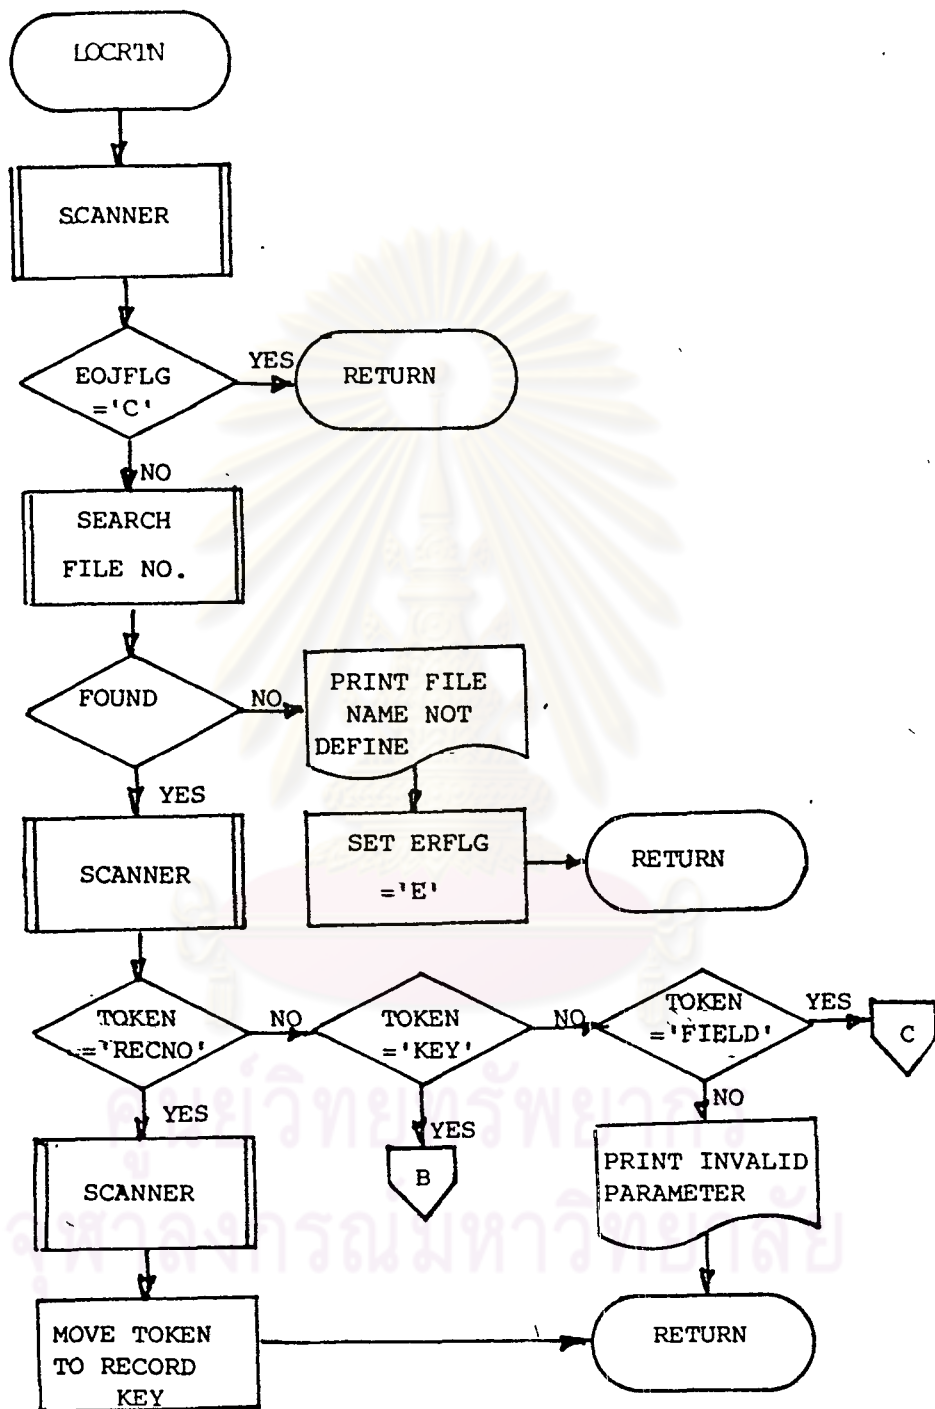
LOCRTN

SCANNER

EOJFLG ='C'

YES

RETURN

NO

SEARCH FILE NO.

FOUND

NO

PRINT FILE NAME NOT DEFINE

SET ERFLG ='E'

RETURN

YES

SCANNER

TOKEN ='RECNO'

NO

TOKEN ='KEY'

NO

TOKEN ='FIELD'

YES

C

YES

YES

B

NO

SCANNER

PRINT INVALID PARAMETER

MOVE TOKEN TO RECORD KEY

RETURN

ศูนย์วิทยทรัพยากร
จุฬาลงกรณ์มหาวิทยาลัย